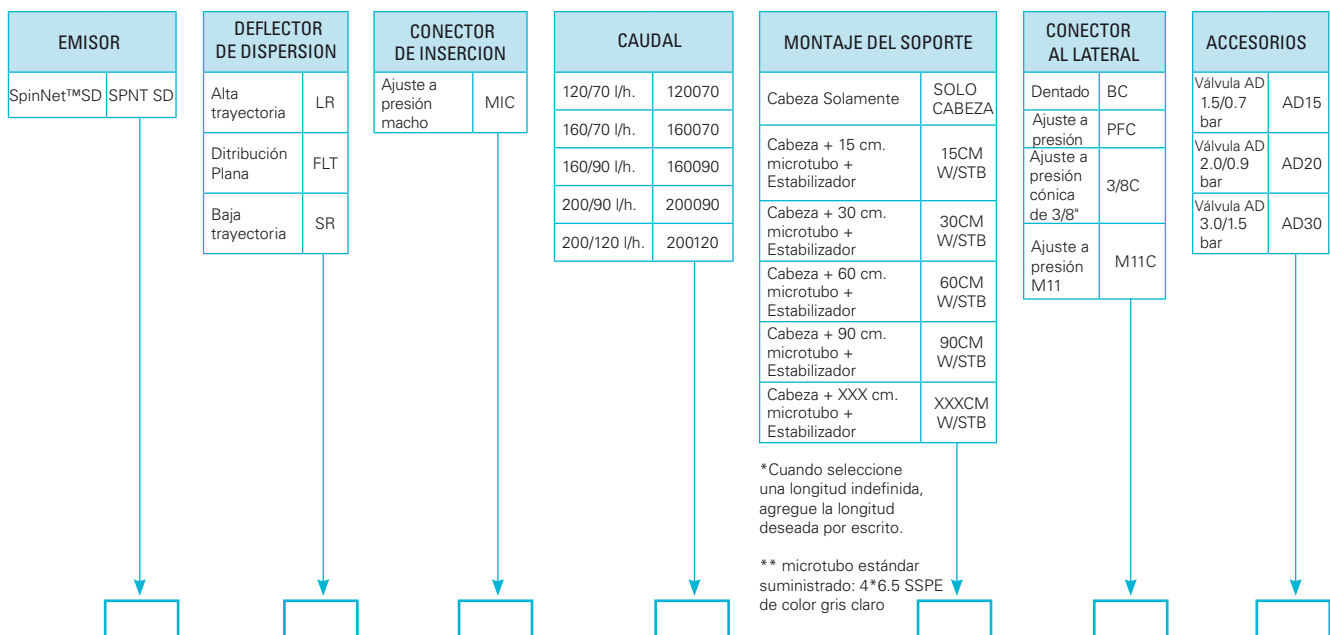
EMISOR

| SpinNet™SD | SPNT SD |
|---|---|

DEFLECTOR DE DISPERSION

| Alta trayectoria | LR |
|---|---|
| Ditribución Plana | FLT |
| Baja trayectoria | SR |

CONECTOR DE INSERCION

| Ajuste a presión macho | MIC |
|---|---|

CAUDAL

| 120/70 l/h. | 120070 |
|---|---|
| 160/70 l/h. | 160070 |
| 160/90 l/h. | 160090 |
| 200/90 l/h. | 200090 |
| 200/120 l/h. | 200120 |

MONTAJE DEL SOPORTE

| Cabeza Solamente | SOLO CABEZA |
|---|---|
| Cabeza + 15 cm. microtubo + Estabilizador | 15CM W/STB |
| Cabeza + 30 cm. microtubo + Estabilizador | 30CM W/STB |
| Cabeza + 60 cm. microtubo + Estabilizador | 60CM W/STB |
| Cabeza + 90 cm. microtubo + Estabilizador | 90CM W/STB |
| Cabeza + XXX cm. microtubo + Estabilizador | XXXCM W/STB |

*Cuando seleccione una longitud indefinida, agregue la longitud deseada por escrito.

** microtubo estándar suministrado: 4*6.5 SSPE de color gris claro

CONECTOR AL LATERAL

| Dentado | BC |
|---|---|
| Ajuste a presión | PFC |
| Ajuste a presión cónica de 3/8" | 3/8C |
| Ajuste a presión M11 | M11C |

ACCESORIOS

| Válvula AD 1.5/0.7 bar | AD15 |
|---|---|
| Válvula AD 2.0/0.9 bar | AD20 |
| Válvula AD 3.0/1.5 bar | AD30 |